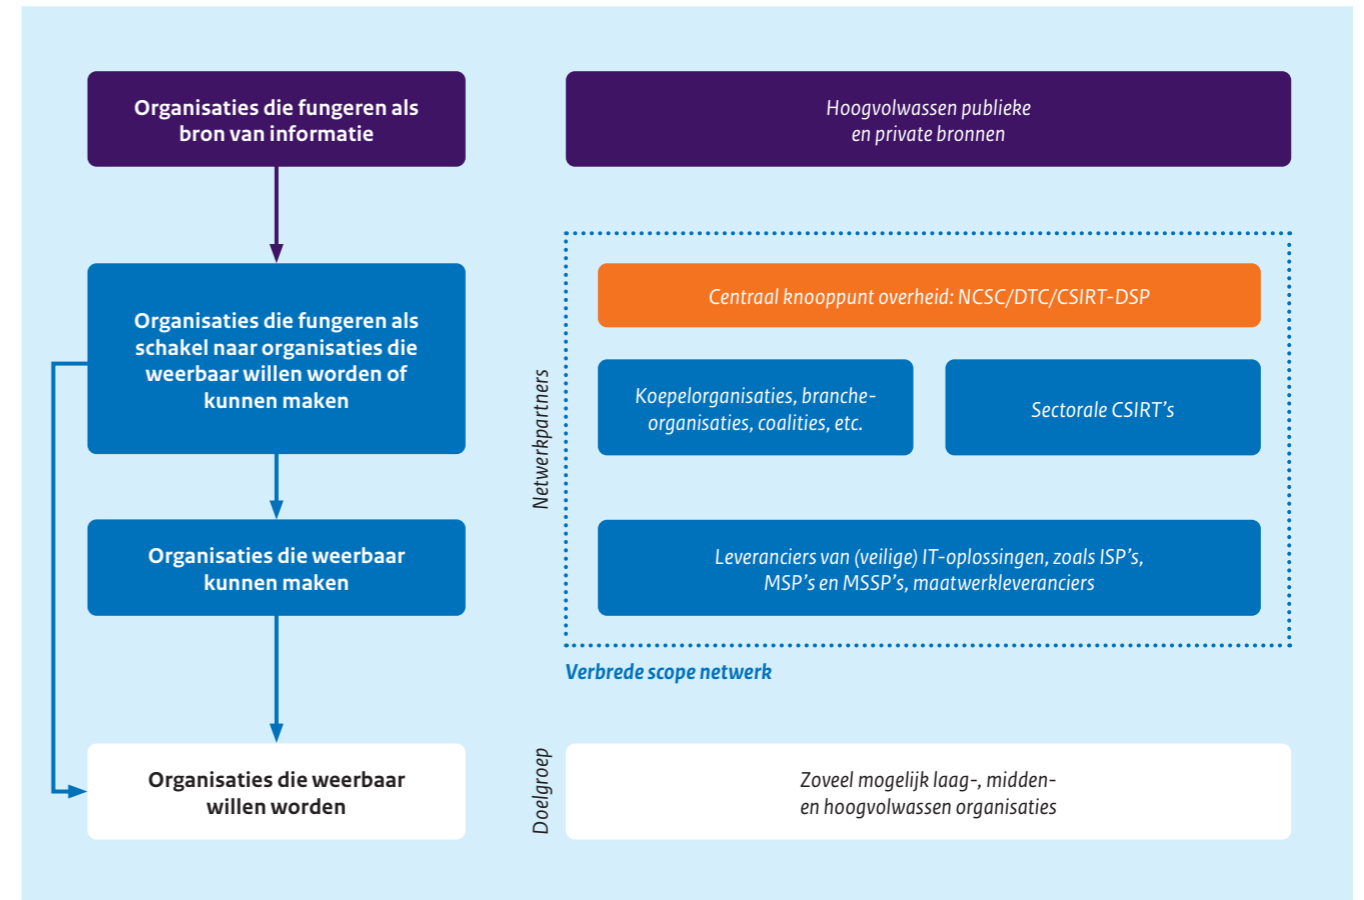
Organisaties die fungeren als bron van informatie

Hoogvolwassen publieke en private bronnen

Organisaties die fungeren als schakel naar organisaties die weerbaar willen worden of kunnen maken

Netwerkpartners

Centraal knooppunt overheid: NCSC/DTC/CSIRT-DSP

Koepelorganisaties, brancheorganisaties, coalities, etc.

Sectorale CSIRT's

Organisaties die weerbaar kunnen maken

Leveranciers van (veilige) IT-oplossingen, zoals ISP's, MSP's en MSSP's, maatwerkleveranciers

Verbrede scope netwerk

Organisaties die weerbaar willen worden

Doelgroep

Zoveel mogelijk laag-, midden- en hoogvolwassen organisaties